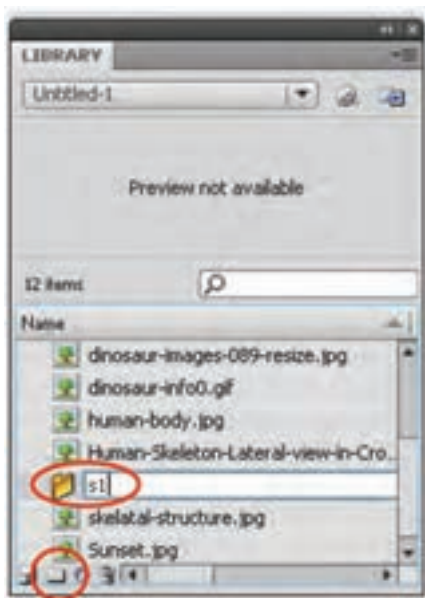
LIBRARY

Untitled-1

Preview not available

12 items

Name

dinosaur-images-089-resize.jpg

dinosaur-info0.gif

human-body.jpg

Human-Skeleton-Lateral-view-in-Cro...

s1

skelatal-structure.jpg

Sunset.jpg